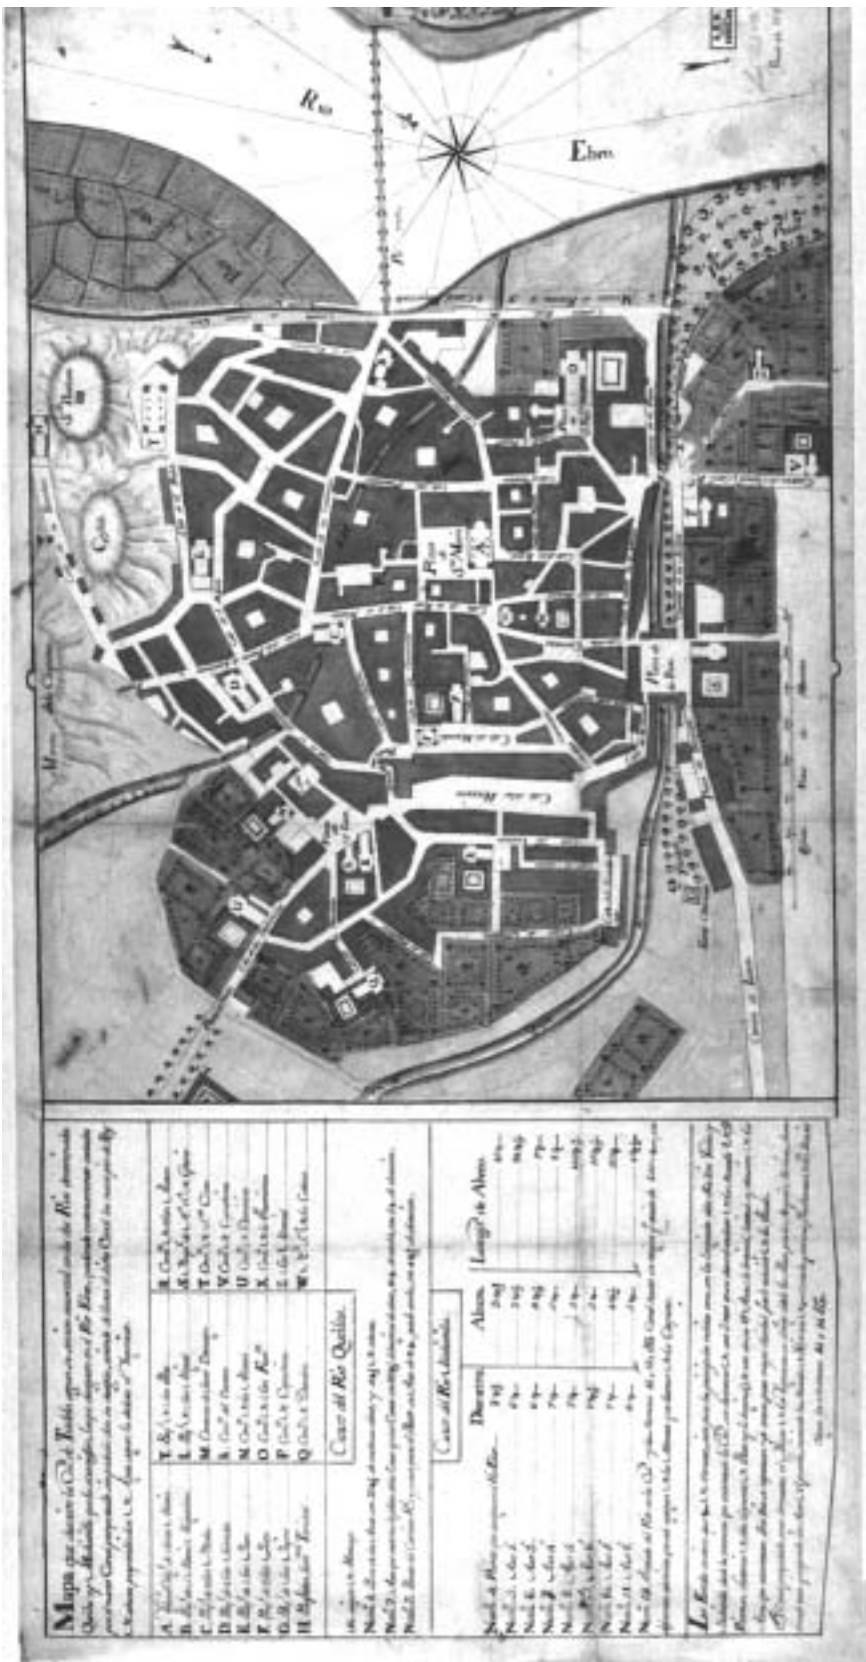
Mapa que demuestra la Ciudad de Tudela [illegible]

A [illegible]
B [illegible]
C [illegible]
D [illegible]
E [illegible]
F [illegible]
G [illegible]
H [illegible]

T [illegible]
L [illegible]
M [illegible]
N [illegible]
O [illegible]
P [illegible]
Q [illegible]

R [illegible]
S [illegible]
T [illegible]
V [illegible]
U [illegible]
X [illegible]
Z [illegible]
W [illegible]

Curso del Rio Queiles

Curso del Rio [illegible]

Diametro | Altura | Longitud de Altura

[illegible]

Rio

Ebro

Plaza de S.ta Maria

Plaza de la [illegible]

Calle de la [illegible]